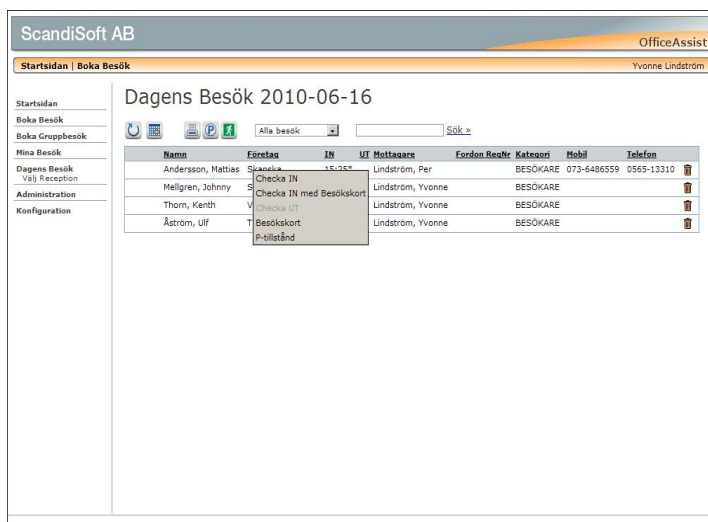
ScandiSoft AB

OfficeAssist

Startsidan | Boka Besök

Yvonne Lindström

Startsidan
Boka Besök
Boka Gruppbesök
Mina Besök
Dagens Besök
Välj Reception
Administration
Konfiguration

Dagens Besök 2010-06-16

Alla besök

Sök »

| | Namn | Företag | IN | UT | Mottagare | Fordon RegNr | Kategori | Mobil | Telefon |
|---|---|---|---|---|---|---|---|---|---|
| | Andersson, Mattias | Skanska | 15:25* | | Lindström, Per | | BESÖKARE | 073-6486559 | 0565-13310 |
| | Mellgren, Johnny | S | | | Lindström, Yvonne | | BESÖKARE | | |
| | Thorn, Kenth | V | | | Lindström, Yvonne | | BESÖKARE | | |
| | Åström, Ulf | T | | | Lindström, Yvonne | | BESÖKARE | | |

Checka IN
Checka IN med Besökskort
Checka UT
Besökskort
P-tillstånd